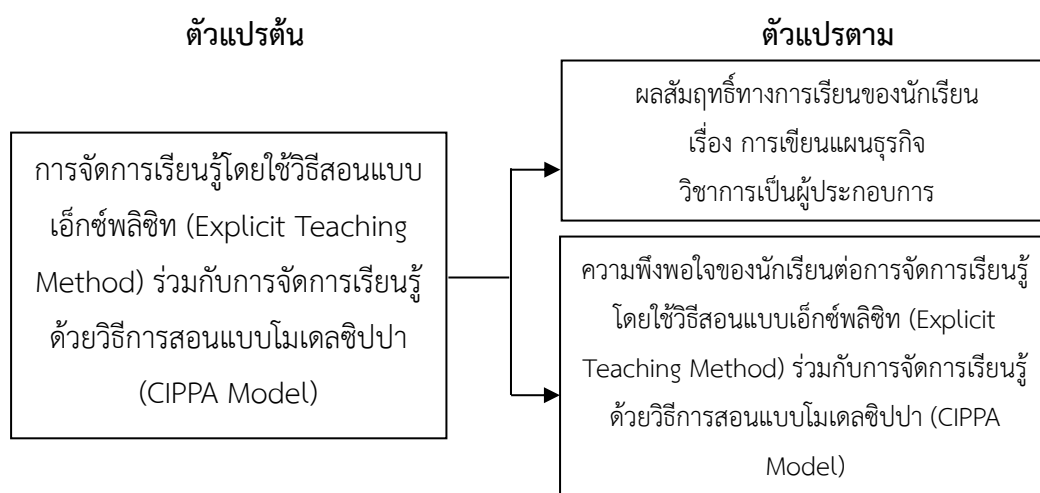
ตัวแปรต้น

ตัวแปรตาม

ผลสัมฤทธิ์ทางการเรียนของนักเรียน เรื่อง การเขียนแผนธุรกิจ วิชาการเป็นผู้ประกอบการ

การจัดการเรียนรู้โดยใช้วิธีสอนแบบเอ็กซ์พลิซิท (Explicit Teaching Method) ร่วมกับการจัดการเรียนรู้ด้วยวิธีการสอนแบบโมเดลซิปปา (CIPPA Model)

ความพึงพอใจของนักเรียนต่อการจัดการเรียนรู้โดยใช้วิธีสอนแบบเอ็กซ์พลิซิท (Explicit Teaching Method) ร่วมกับการจัดการเรียนรู้ด้วยวิธีการสอนแบบโมเดลซิปปา (CIPPA Model)